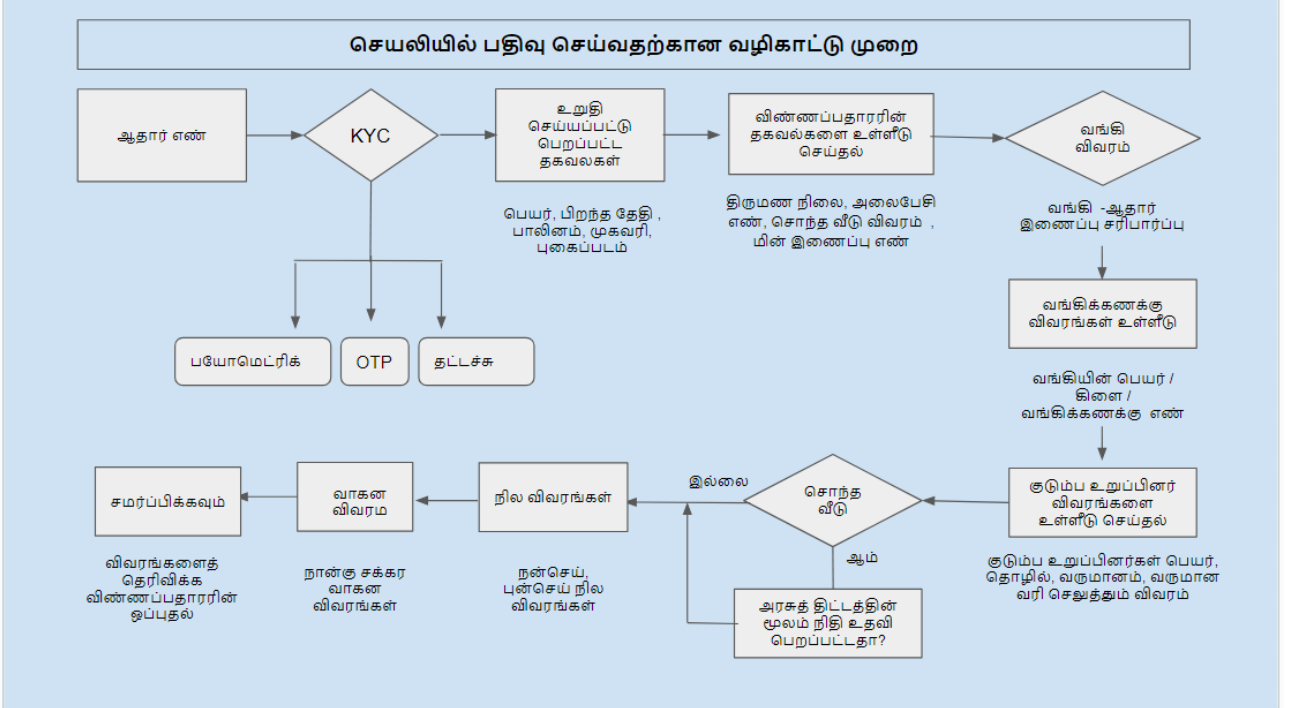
செயலியில் பதிவு செய்வதற்கான வழிகாட்டு முறை

ஆதார் எண்

KYC

உறுதி செய்யப்பட்டு பெறப்பட்ட தகவலகள்

பெயர், பிறந்த தேதி , பாலினம், முகவரி, புகைப்படம்

விண்ணப்பதாரரின் தகவல்களை உள்ளீடு செய்தல்

திருமண நிலை, அலைபேசி எண், சொந்த வீடு விவரம் , மின் இணைப்பு எண்

வங்கி விவரம்

வங்கி -ஆதார் இணைப்பு சரிபார்ப்பு

பயோமெட்ரிக்

OTP

தட்டச்சு

வங்கிக்கணக்கு விவரங்கள் உள்ளீடு

வங்கியின் பெயர் / கிளை / வங்கிக்கணக்கு எண்

சமர்ப்பிக்கவும்

வாகன விவரம

நில விவரங்கள்

இல்லை

சொந்த வீடு

குடும்ப உறுப்பினர் விவரங்களை உள்ளீடு செய்தல்

ஆம்

விவரங்களைத் தெரிவிக்க விண்ணப்பதாரரின் ஒப்புதல்

நான்கு சக்கர வாகன விவரங்கள்

நன்செய், புன்செய் நில விவரங்கள்

அரசுத் திட்டத்தின் மூலம் நிதி உதவி பெறப்பட்டதா?

குடும்ப உறுப்பினர்கள் பெயர், தொழில், வருமானம், வருமான வரி செலுத்தும் விவரம்